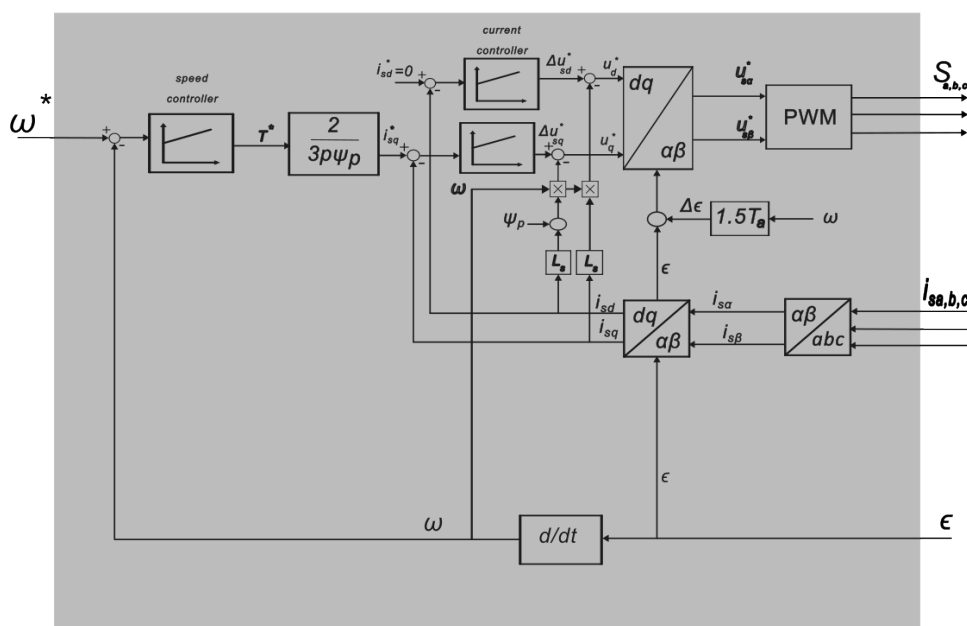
$\omega^*$

speed controller

$T^*$

$\frac{2}{3p\psi_p}$

$i_{sq}^*$

$i_{sd}^*=0$

current controller

$\Delta u_{sd}^*$

$\Delta u_{sq}^*$

$u_d^*$

$u_q^*$

dq

$\alpha\beta$

$u_{s\alpha}^*$

$u_{s\beta}^*$

PWM

$S_{a,b,c}$

$\omega$

$\psi_p$

$L_s$

$L_s$

$\Delta\epsilon$

$1.5T_s$

$\omega$

$\epsilon$

$i_{sd}$

$i_{sq}$

dq

$\alpha\beta$

$i_{s\alpha}$

$i_{s\beta}$

$\alpha\beta$

abc

$i_{sa,b,c}$

$\epsilon$

$\omega$

d/dt

$\epsilon$